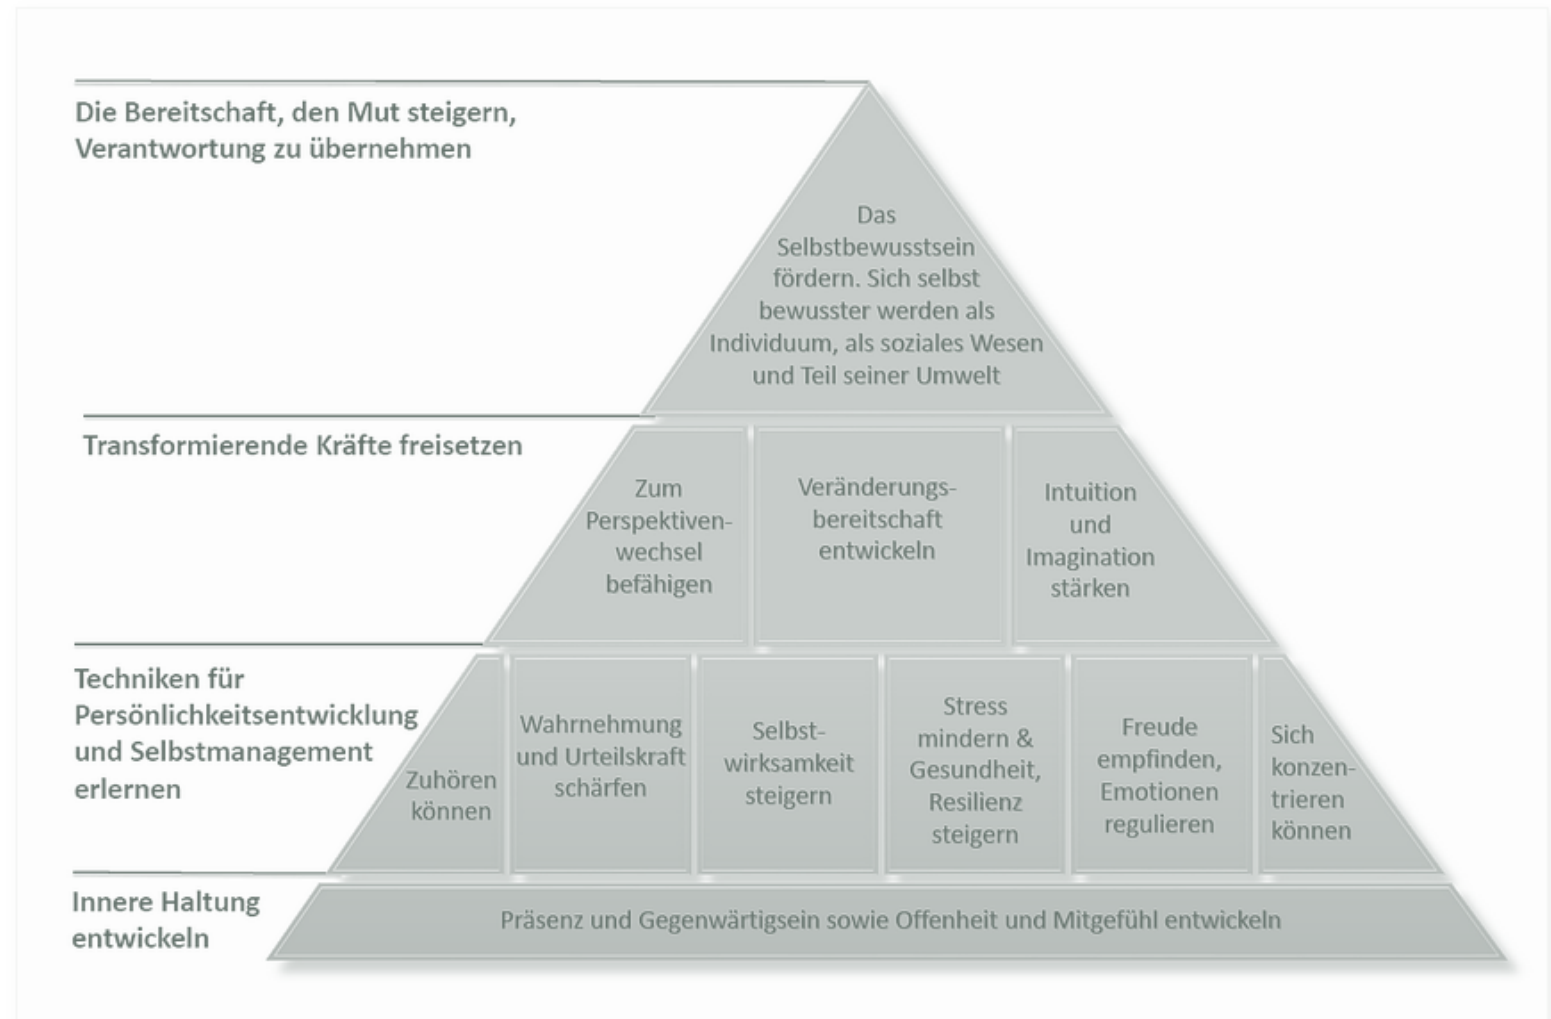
Die Bereitschaft, den Mut steigern, Verantwortung zu übernehmen

Das Selbstbewusstsein fördern. Sich selbst bewusster werden als Individuum, als soziales Wesen und Teil seiner Umwelt

Transformierende Kräfte freisetzen

Zum Perspektivenwechsel befähigen

Veränderungsbereitschaft entwickeln

Intuition und Imagination stärken

Techniken für Persönlichkeitsentwicklung und Selbstmanagement erlernen

Zuhören können

Wahrnehmung und Urteilskraft schärfen

Selbstwirksamkeit steigern

Stress mindern & Gesundheit, Resilienz steigern

Freude empfinden, Emotionen regulieren

Sich konzentrieren können

Innere Haltung entwickeln

Präsenz und Gegenwärtigsein sowie Offenheit und Mitgefühl entwickeln